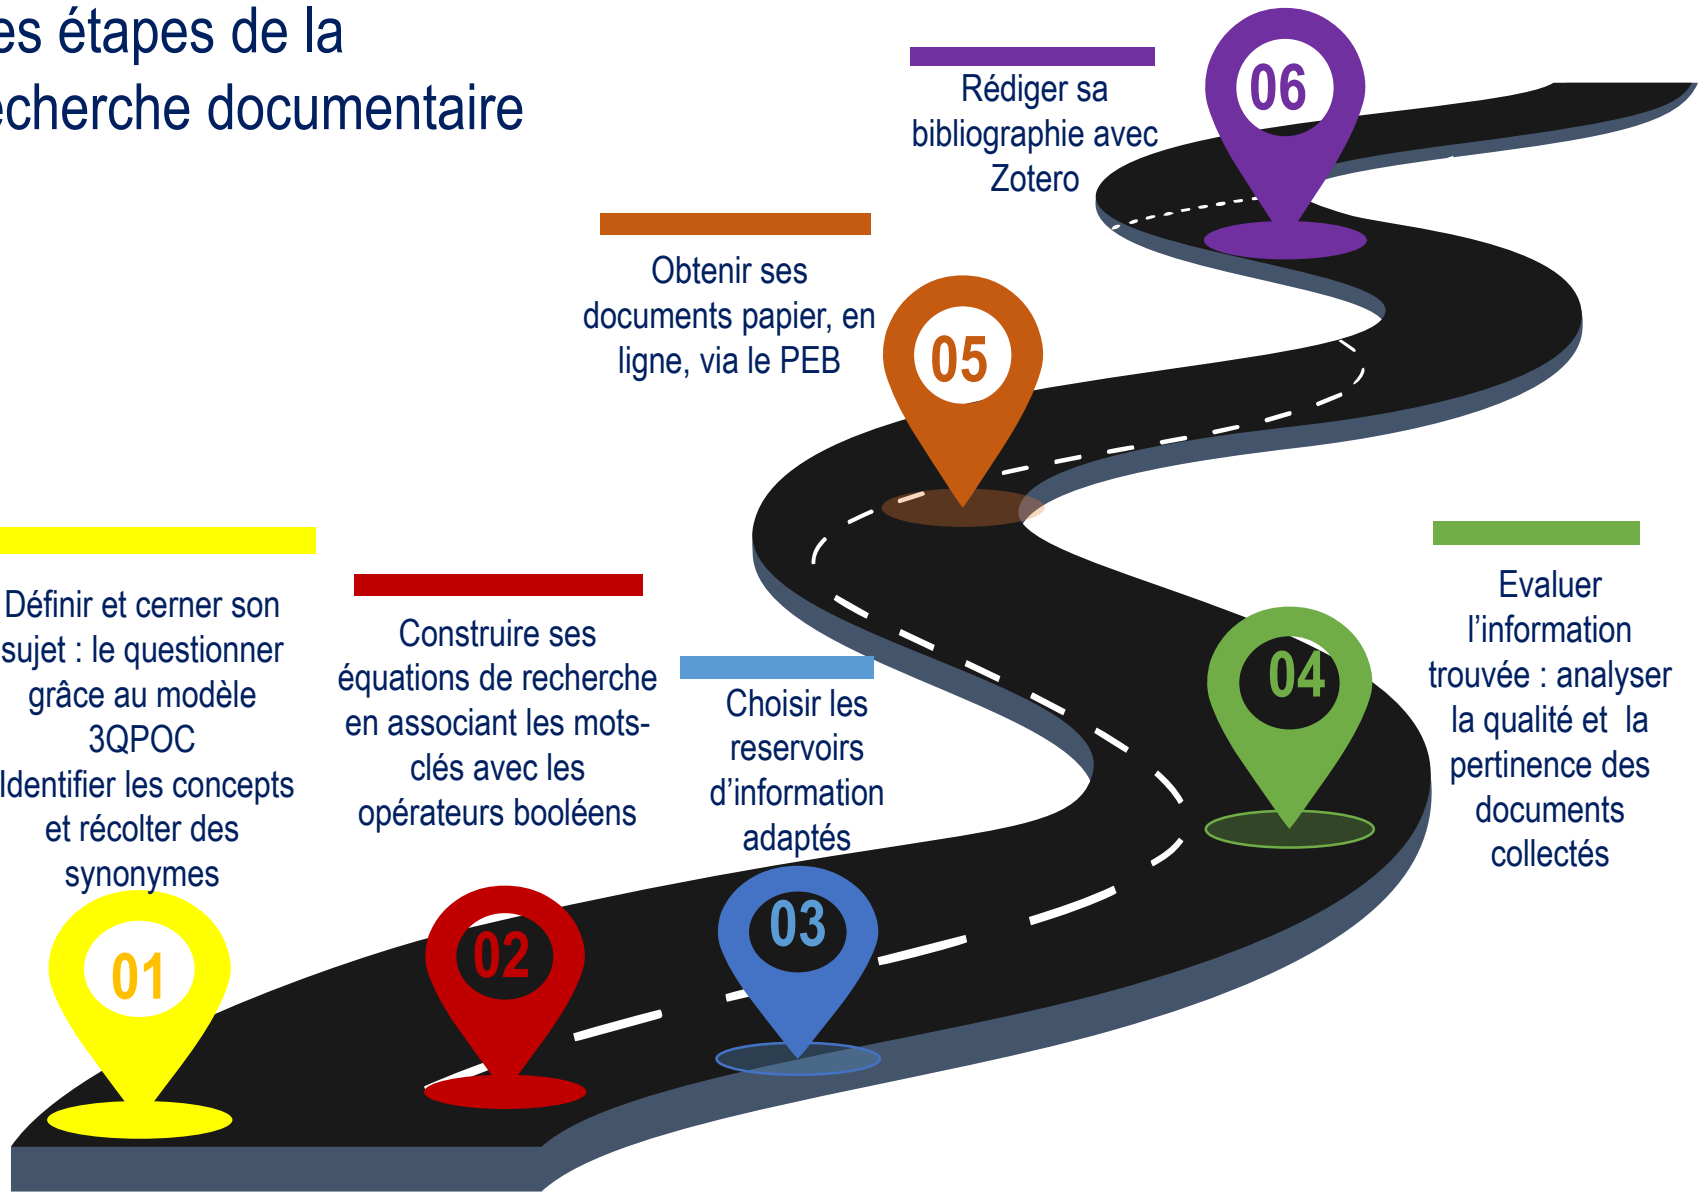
es étapes de la
echerche documentaire

Rédiger sa bibliographie avec Zotero

06

Obtenir ses documents papier, en ligne, via le PEB

05

Définir et cerner son sujet : le questionner grâce au modèle 3QPOC
Identifier les concepts et récolter des synonymes

Construire ses équations de recherche en associant les mots-clés avec les opérateurs booléens

Choisir les reservoirs d'information adaptés

Evaluer l'information trouvée : analyser la qualité et la pertinence des documents collectés

04

01

02

03